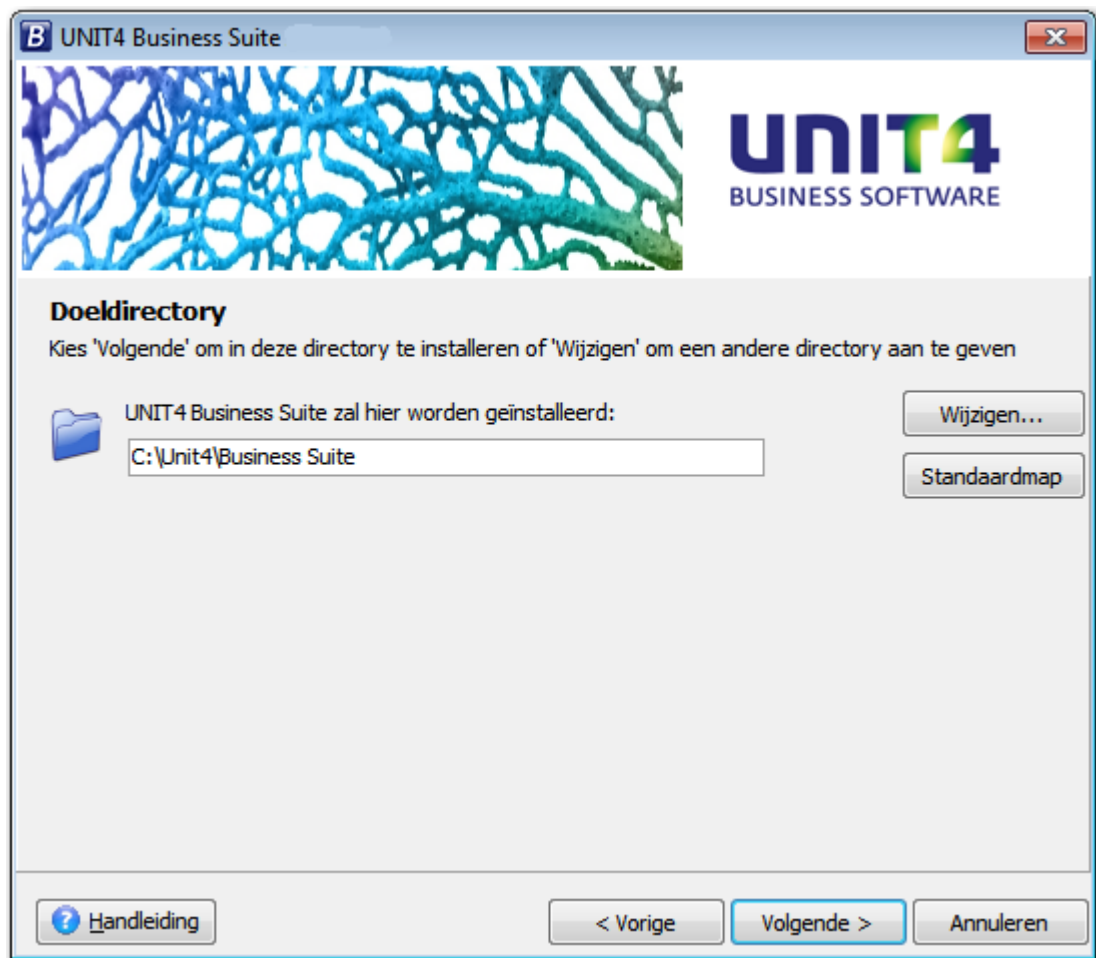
B UNIT4 Business Suite

UNIT4
BUSINESS SOFTWARE

**Doeldirectory**
Kies 'Volgende' om in deze directory te installeren of 'Wijzigen' om een andere directory aan te geven

UNIT4 Business Suite zal hier worden geïnstalleerd:

C:\Unit4\Business Suite

Wijzigen...

Standaardmap

Handleiding

< Vorige

Volgende >

Annuleren